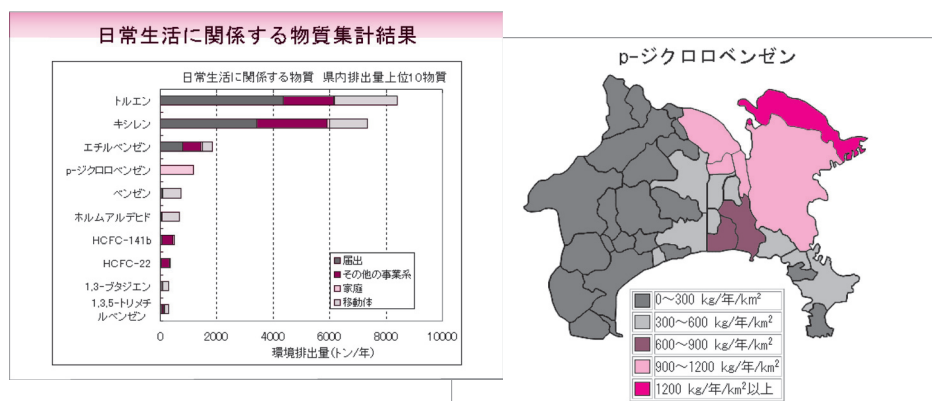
日常生活に関係する物質集計結果

日常生活に関係する物質 県内排出量上位10物質

トルエン
キシレン
エチルベンゼン
p-ジクロロベンゼン
ベンゼン
ホルムアルデヒド
HCFC-141b
HCFC-22
1,3-ブタジエン
1,3,5-トリメチルベンゼン

届出
その他の事業系
家庭
移動体

0
2000
4000
6000
8000
10000
環境排出量(トン/年)

p-ジクロロベンゼン

0～300 kg/年/km$^2$
300～600 kg/年/km$^2$
600～900 kg/年/km$^2$
900～1200 kg/年/km$^2$
1200 kg/年/km$^2$以上